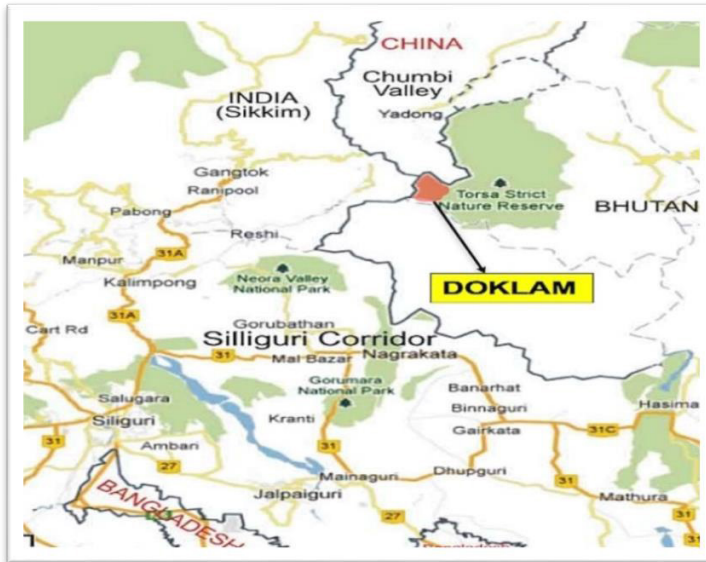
CHINA
Chumbi Valley
Yadong
INDIA (Sikkim)
Gangtok
Ranipool
Torsa Strict Nature Reserve
BHUTAN
Pabong
Reshi
31A
Manpur
Neora Valley National Park
DOKLAM
Kalimpong
31A
Cart Rd
Gorubathan
Silliguri Corridor
31
Mal Bazar
Nagrakata
Salugara
Gorumara National Park
Banarhat
Binnaguri
Hasima
Siliguri
Kranti
Gairkata
31C
31
Ambari
31
27
31
Mainaguri
Dhupguri
31
BANGLADESH
Jalpaiguri
27
Mathura
31